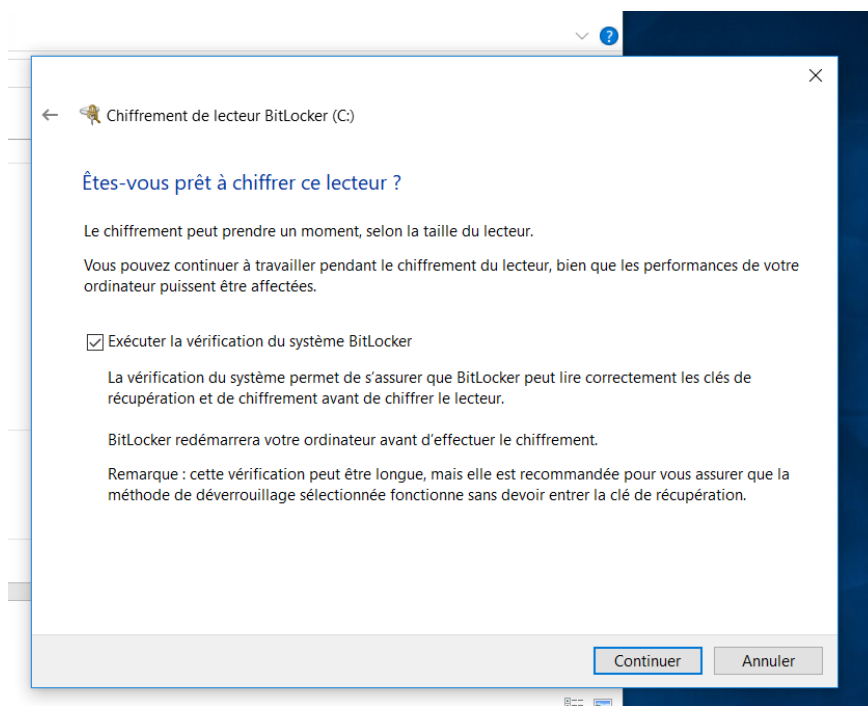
Chiffrement de lecteur BitLocker (C:)

Êtes-vous prêt à chiffrer ce lecteur ?

Le chiffrement peut prendre un moment, selon la taille du lecteur.

Vous pouvez continuer à travailler pendant le chiffrement du lecteur, bien que les performances de votre ordinateur puissent être affectées.

Exécuter la vérification du système BitLocker

La vérification du système permet de s’assurer que BitLocker peut lire correctement les clés de récupération et de chiffrement avant de chiffrer le lecteur.

BitLocker redémarrera votre ordinateur avant d’effectuer le chiffrement.

Remarque : cette vérification peut être longue, mais elle est recommandée pour vous assurer que la méthode de déverrouillage sélectionnée fonctionne sans devoir entrer la clé de récupération.

Continuer Annuler